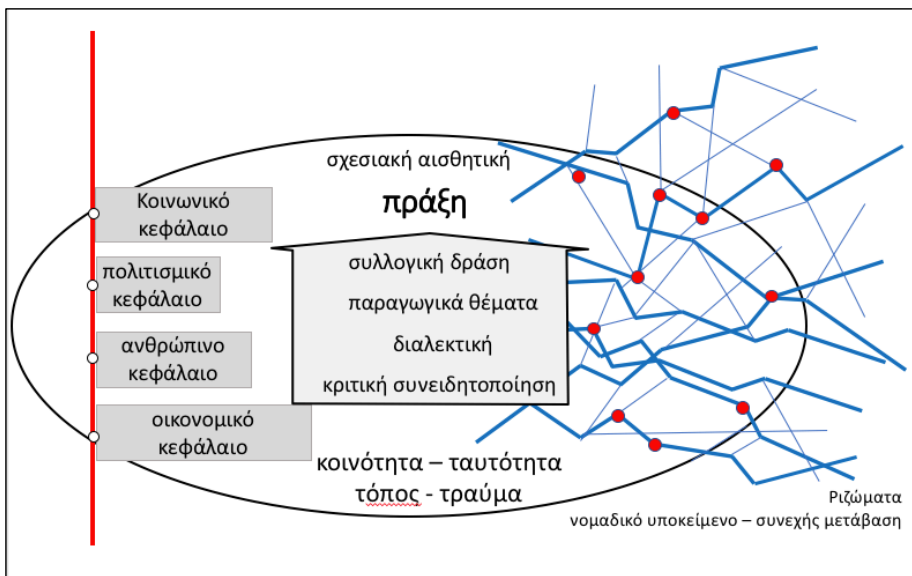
σχεσιακή αισθητική

πράξη

Κοινωνικό κεφάλαιο

πολιτισμικό κεφάλαιο

ανθρώπινο κεφάλαιο

οικονομικό κεφάλαιο

συλλογική δράση

παραγωγικά θέματα

διαλεκτική

κριτική συνειδητοποίηση

κοινότητα – ταυτότητα

τόπος - τραύμα

Ριζώματα

νομαδικό υποκείμενο – συνεχής μετάβαση